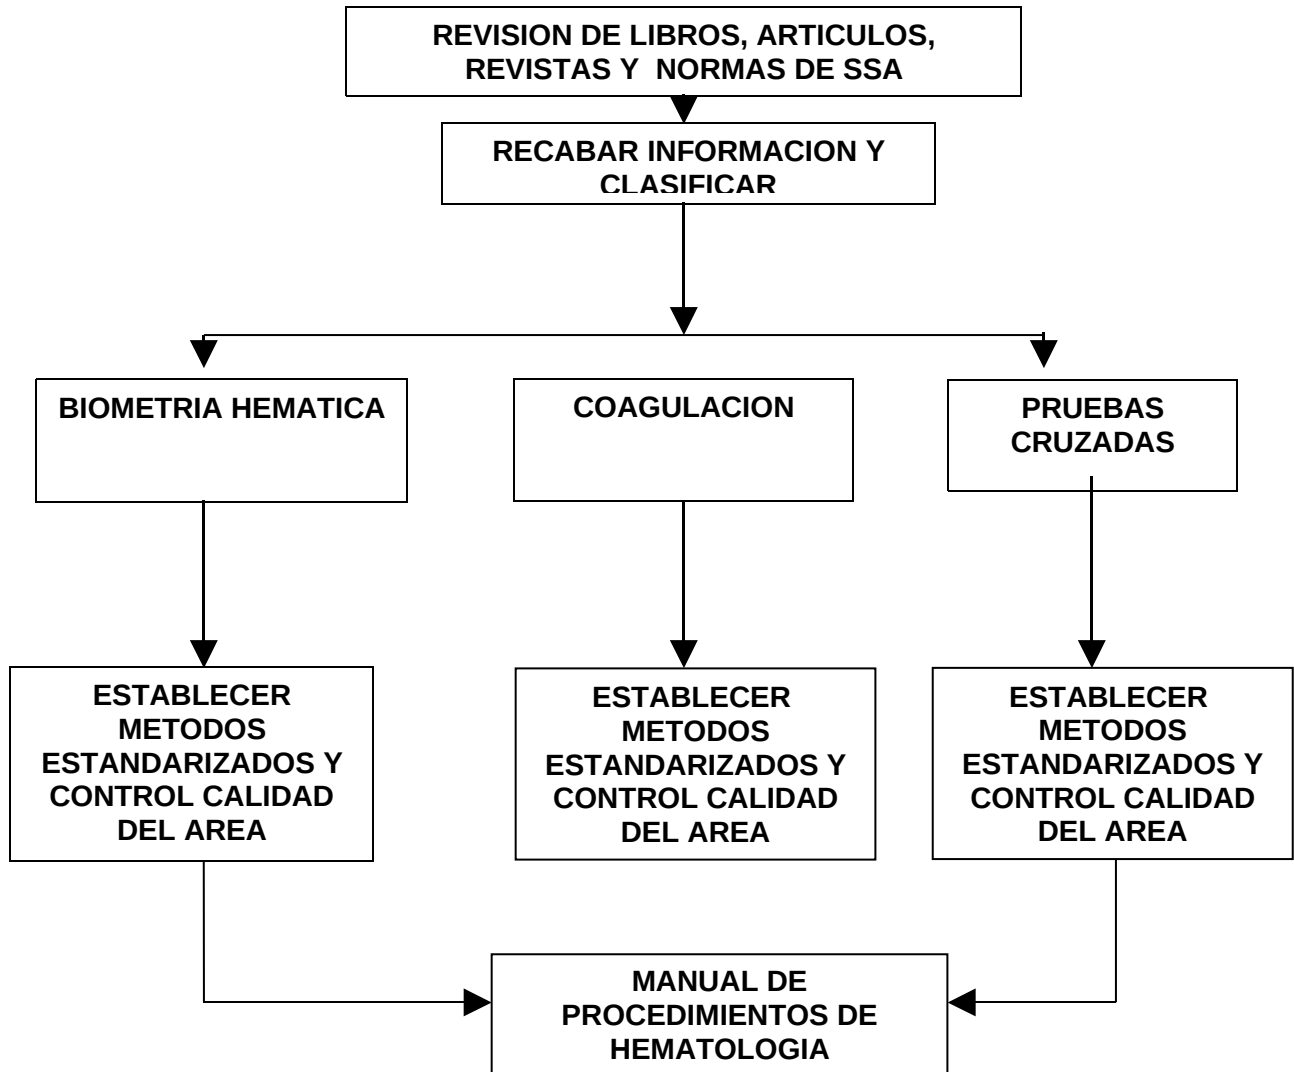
REVISION DE LIBROS, ARTICULOS, REVISTAS Y NORMAS DE SSA

RECABAR INFORMACION Y CLASIFICAR

BIOMETRIA HEMATICA

COAGULACION

PRUEBAS CRUZADAS

ESTABLECER METODOS ESTANDARIZADOS Y CONTROL CALIDAD DEL AREA

ESTABLECER METODOS ESTANDARIZADOS Y CONTROL CALIDAD DEL AREA

ESTABLECER METODOS ESTANDARIZADOS Y CONTROL CALIDAD DEL AREA

MANUAL DE PROCEDIMIENTOS DE HEMATOLOGIA